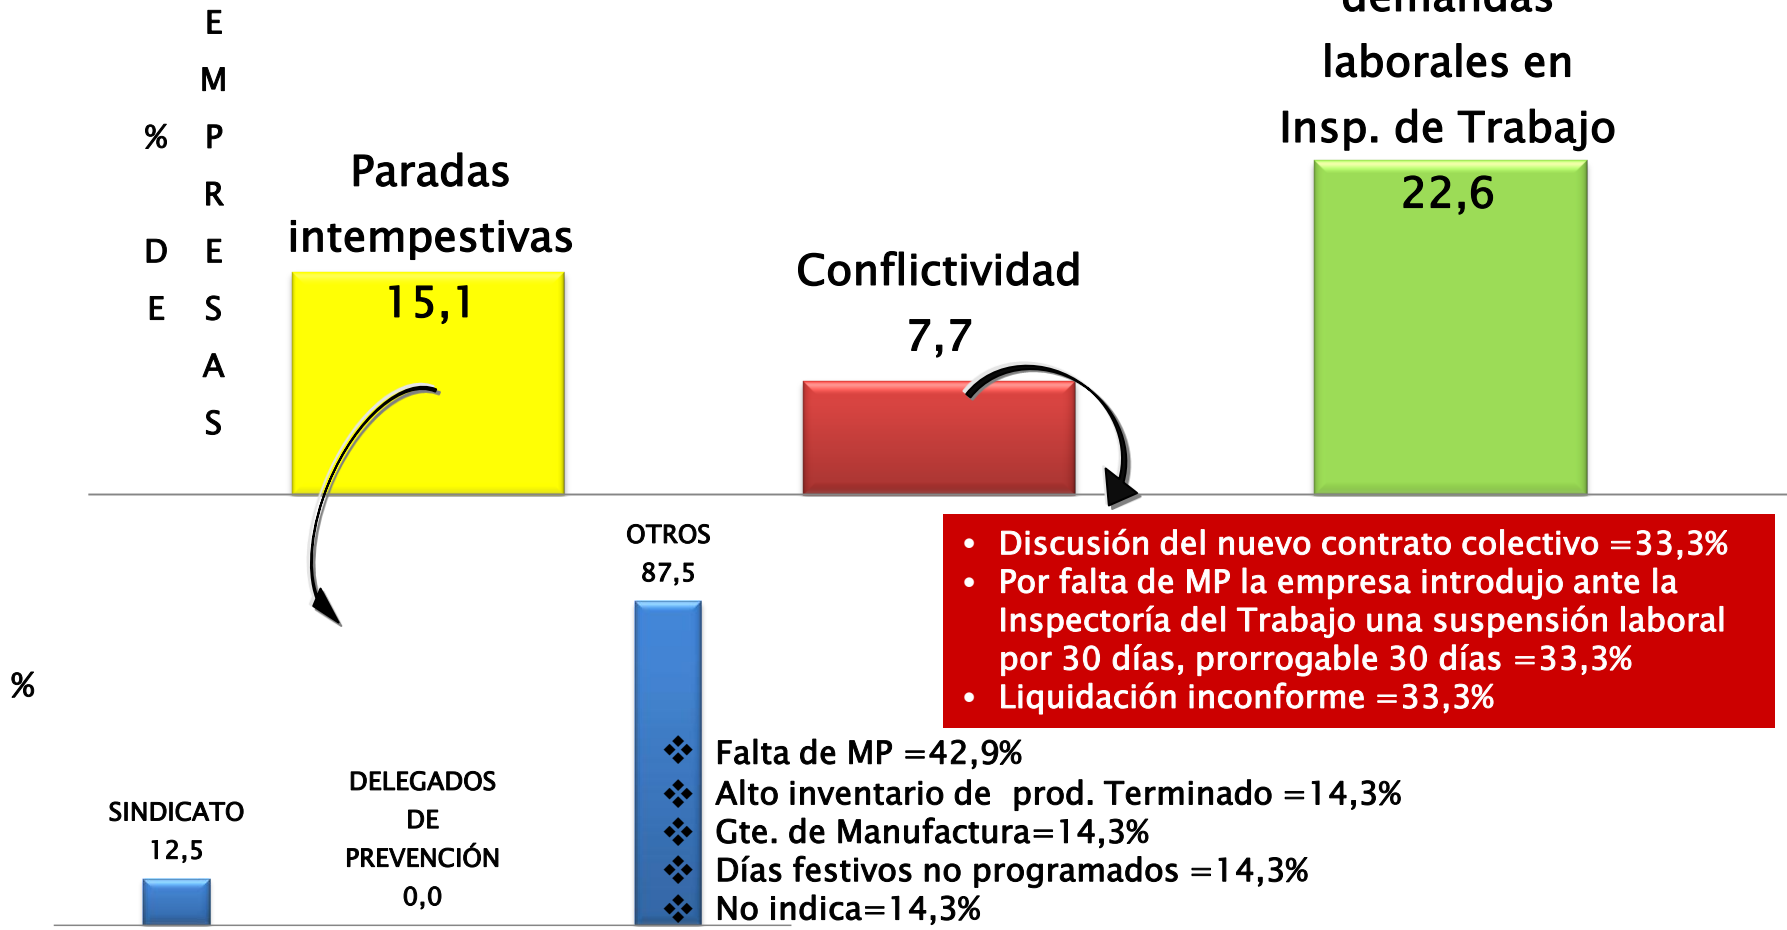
%
D
E

E
M
P
R
E
S
A
S

Paradas intempestivas
15,1

Conflictividad
7,7

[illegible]
laborales en
Insp. de Trabajo
22,6

• Discusión del nuevo contrato colectivo =33,3%
• Por falta de MP la empresa introdujo ante la Inspectoría del Trabajo una suspensión laboral por 30 días, prorrogable 30 días =33,3%
• Liquidación inconforme =33,3%

%

SINDICATO
12,5

DELEGADOS
DE
PREVENCIÓN
0,0

OTROS
87,5

❖ Falta de MP =42,9%
❖ Alto inventario de prod. Terminado =14,3%
❖ Gte. de Manufactura=14,3%
❖ Días festivos no programados =14,3%
❖ No indica=14,3%